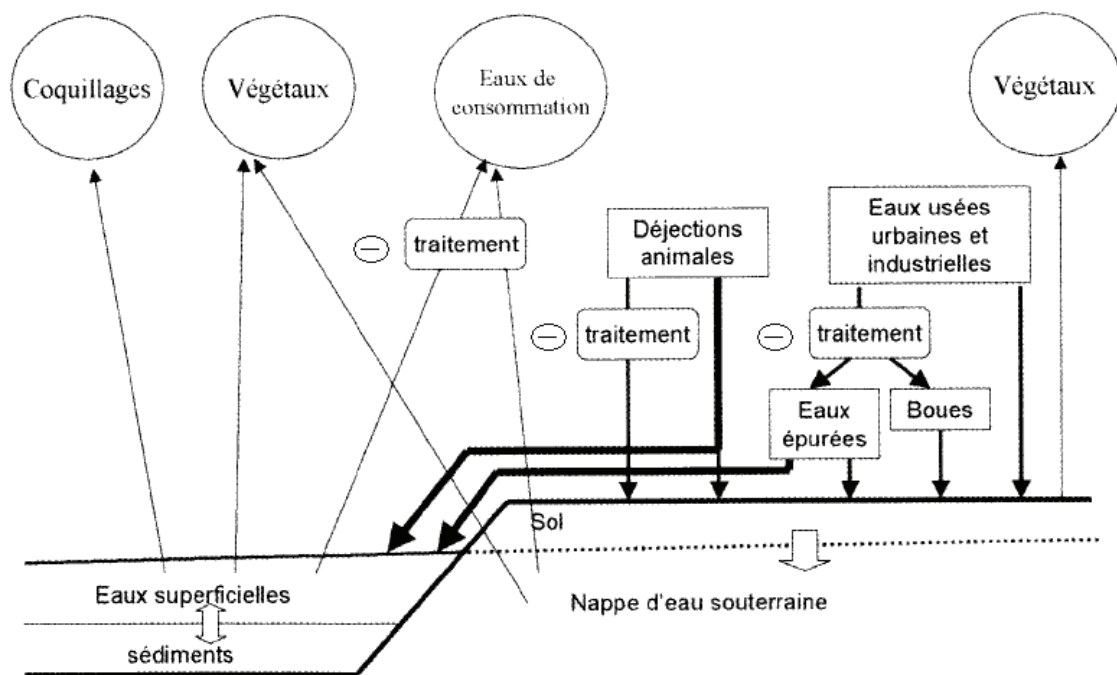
Coquillages

Végétaux

Eaux de consommation

Végétaux

Déjections animales

Eaux usées urbaines et industrielles

⊖ traitement

⊖ traitement

⊖ traitement

Eaux épurées

Boues

Sol

Eaux superficielles

sédiments

Nappe d'eau souterraine